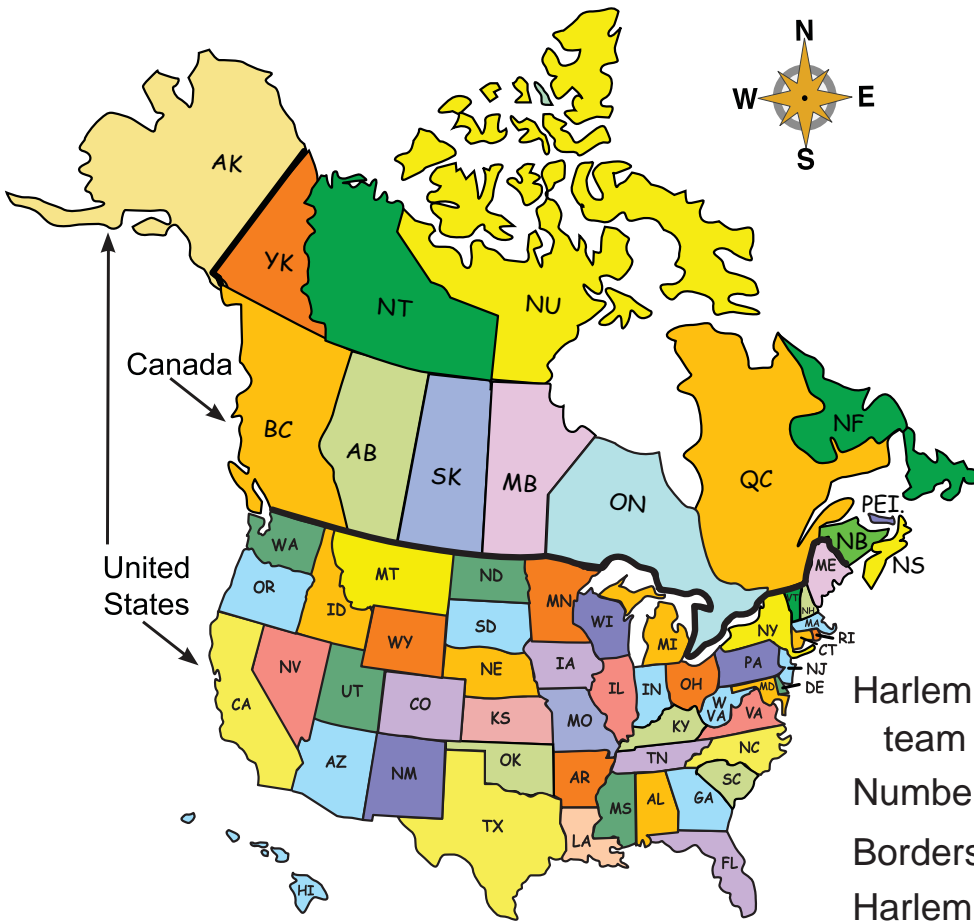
N
W
E
S

AK
YK
NT
NU
Canada
BC
AB
SK
MB
ON
QC
NF
PEI.
NB
NS
United States
WA
OR
CA
NV
ID
MT
WY
UT
AZ
NM
CO
ND
SD
NE
KS
OK
TX
MN
IA
MO
AR
LA
WI
IL
MS
MI
IN
KY
TN
AL
OH
WVA
GA
FL
SC
NC
VA
PA
NY
ME
VT
NH
MA
CT
RI
NJ
DE
MD
HI

Harlem
team
Numbe
Borders
Harlem